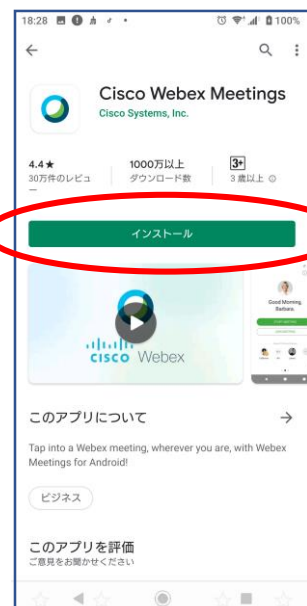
18:28

100%

Cisco Webex Meetings
Cisco Systems, Inc.

4.4★
30万件のレビュー

1000万以上
ダウンロード数

3+
3歳以上

インストール

cisco Webex

Good Morning, Barbara.

このアプリについて

Tap into a Webex meeting, wherever you are, with Webex Meetings for Android!

ビジネス

このアプリを評価
ご意見をお聞かせください